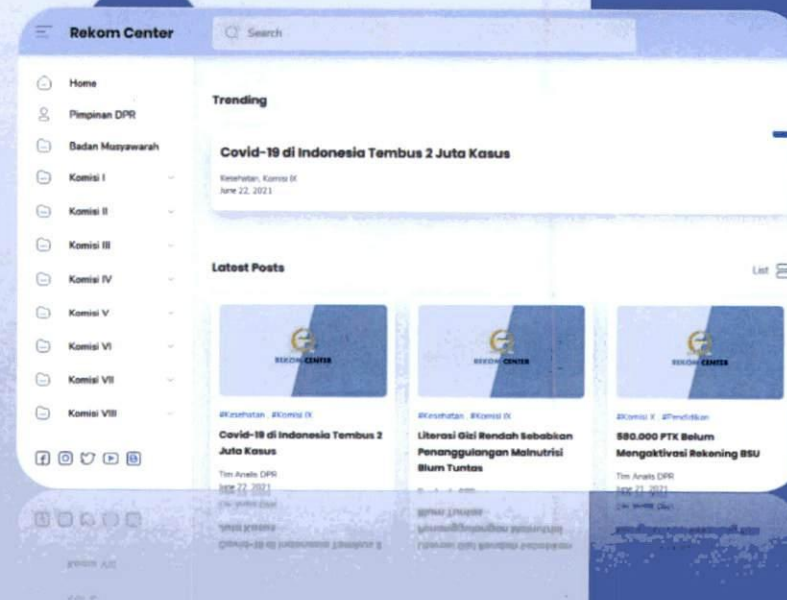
Rekom Center

Search

Home

Pimpinan DPR

Badan Musyawarah

Komisi I

Komisi II

Komisi III

Komisi IV

Komisi V

Komisi VI

Komisi VII

Komisi VIII

Trending

Covid-19 di Indonesia Tembus 2 Juta Kasus

Kesehatan, Komisi IX
June 22, 2021

Latest Posts

List

REKOM CENTER

#Kesehatan #Komisi IX

Covid-19 di Indonesia Tembus 2 Juta Kasus

Tim Analis DPR
June 22, 2021

REKOM CENTER

#Kesehatan #Komisi IX

Literasi Gizi Rendah Sebabkan Penanggulangan Malnutrisi Blum Tuntas

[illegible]

REKOM CENTER

#Komisi X #Pendidikan

580.000 PTK Belum Mengaktivasi Rekening BSU

Tim Analis DPR
June 21, 2021